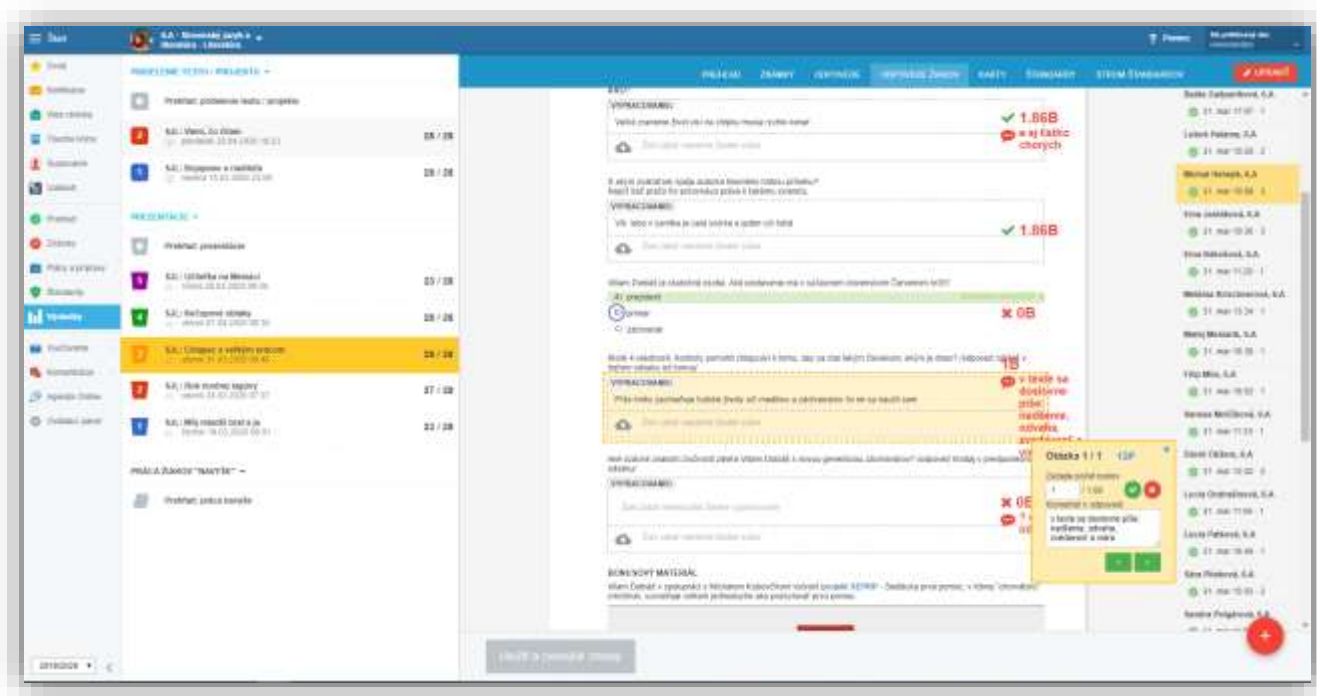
Úvod

6.A - Slovenský jazyk a literatúra

Pomoc

ZADANÉ TESTY / PROJEKTY

Pridať zadanie testu / projektu

6.A - Vianoce

6.A - Stupňovanie prídavných mien

28 / 28

28 / 28

PREZENTÁCIE

Pridať prezentáciu

6.A - Urbanistika na Moravci

6.A - Rozhodne diktátu

6.A - Cestovanie v

6.A - Náš okresný región

6.A - Môj záujem ...

23 / 28

28 / 28

28 / 28

27 / 28

22 / 28

PRÁCA ŽIAKOV

Pridať prácu

2019/2020

PREHĽAD

ZÁZNAMY

HODNOTENIE

HODNOTENIE ŽIAKOV

KARTY

ŠTANDARDY

STROM ŠTANDARDOV

UPRAVIŤ

VYPRACOVANIE:

✓ 1.86B
a aj ďalšie chorých

VYPRACOVANIE:

✓ 1.86B

✗ 0B

1B
v texte sa dostávame práve: nadšenie, zábavu, povzbudenie, a ...

VYPRACOVANIE:

✗ 0B

Otázka 1 / 1

Komentár k odpovedi
v texte sa dostávame práve nadšenie, zábavu, povzbudenie a viera

BONUSOVÝ MATERIÁL

Uložiť a zatvoriť okno

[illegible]